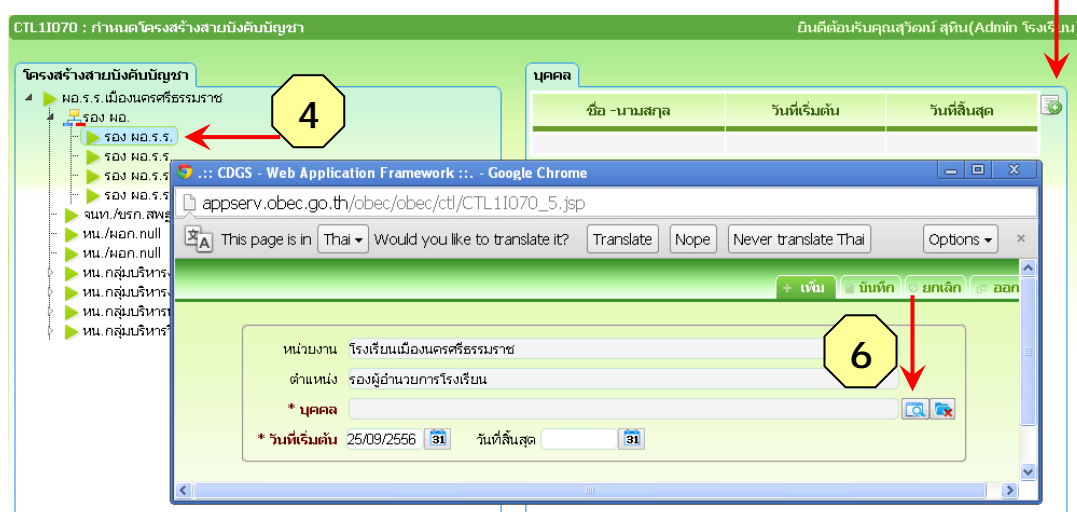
CTL1I070 : กำหนดโครงสร้างสายบังคับบัญชา

ยินดีต้อนรับคุณสุวัฒน์ สุทิน(Admin โรงเรียน

โครงสร้างสายบังคับบัญชา

ผอ.ร.ร.เมืองนครศรีธรรมราช
รอง ผอ.
รอง ผอ.ร.ร.
รอง ผอ.ร.ร
รอง ผอ.ร.ร
รอง ผอ.ร.ร
จนท./บรก.สพฐ
หน./ผอก.null
หน./ผอก.null
หน.กลุ่มบริหาร
หน.กลุ่มบริหาร
หน.กลุ่มบริหาร
หน.กลุ่มบริหาร

4

บุคคล

| ชื่อ -นามสกุล | วันที่เริ่มต้น | วันที่สิ้นสุด |
|---|---|---|

.:: CDGS - Web Application Framework ::. - Google Chrome

appserv.obec.go.th/obec/obec/ctl/CTL1I070_5.jsp

This page is in Thai Would you like to translate it? Translate Nope Never translate Thai Options

+ เพิ่ม บันทึก ยกเลิก ออก

6

หน่วยงาน โรงเรียนเมืองนครศรีธรรมราช
ตำแหน่ง รองผู้อำนวยการโรงเรียน
* บุคคล
* วันที่เริ่มต้น 25/09/2556 31 วันที่สิ้นสุด 31